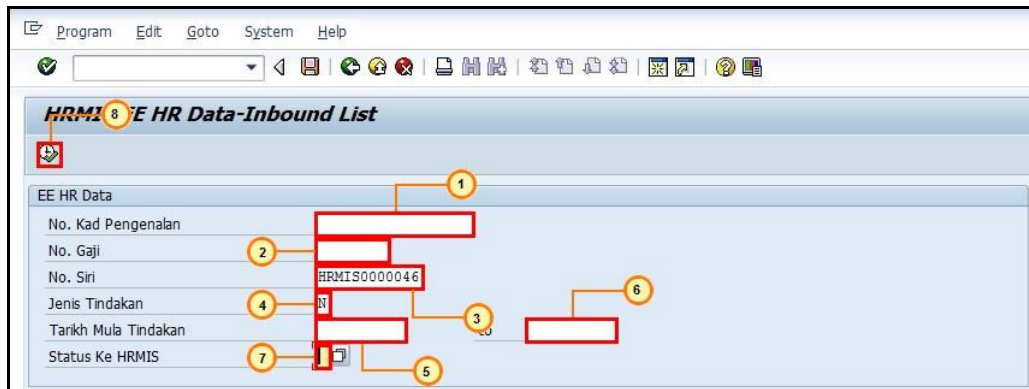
Program Edit Goto System Help

HRMIS 8 EE HR Data-Inbound List

EE HR Data

1

No. Kad Pengenalan

No. Gaji 2

No. Siri HRMIS0000046

6

Jenis Tindakan 4 N

3

Tarikh Mula Tindakan to

Status Ke HRMIS 7

5